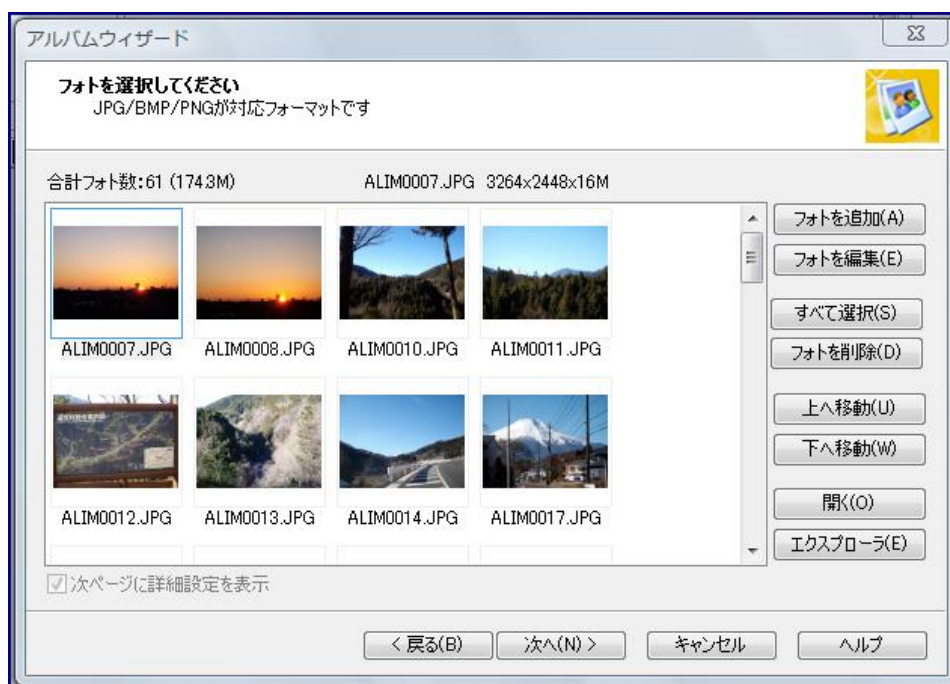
アルバムウィザード

フォトを選択してください
JPG/BMP/PNGが対応フォーマットです

合計フォト数:61 (174.3M)　ALIM0007.JPG 3264x2448x16M

ALIM0007.JPG
ALIM0008.JPG
ALIM0010.JPG
ALIM0011.JPG
ALIM0012.JPG
ALIM0013.JPG
ALIM0014.JPG
ALIM0017.JPG

フォトを追加(A)
フォトを編集(E)
すべて選択(S)
フォトを削除(D)
上へ移動(U)
下へ移動(W)
開く(O)
エクスプローラ(E)

次ページに詳細設定を表示

< 戻る(B)
次へ(N) >
キャンセル
ヘルプ